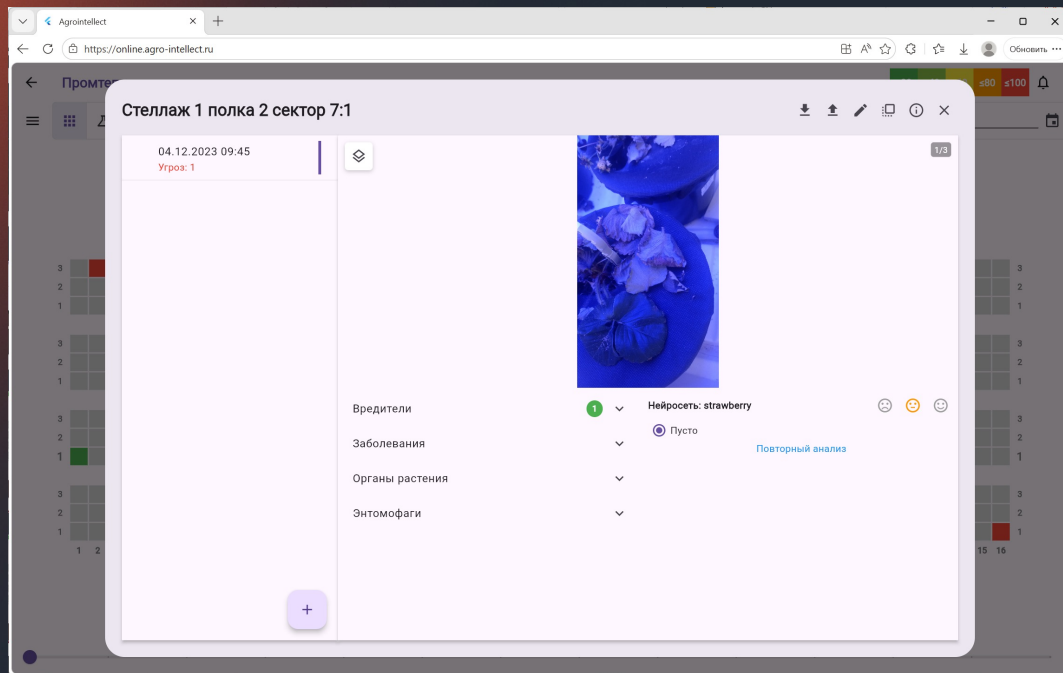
Agrointellect
https://online.agro-intellect.ru
Обновить
Промте
≤80 ≤100

Стеллаж 1 полка 2 сектор 7:1

04.12.2023 09:45
Угроз: 1

1/3

Вредители 1
Заболевания
Органы растения
Энтомофаги

Нейросеть: strawberry
Пусто
Повторный анализ

+

3
2
1
3
2
1
3
2
1
3
2
1
1 2
15 16